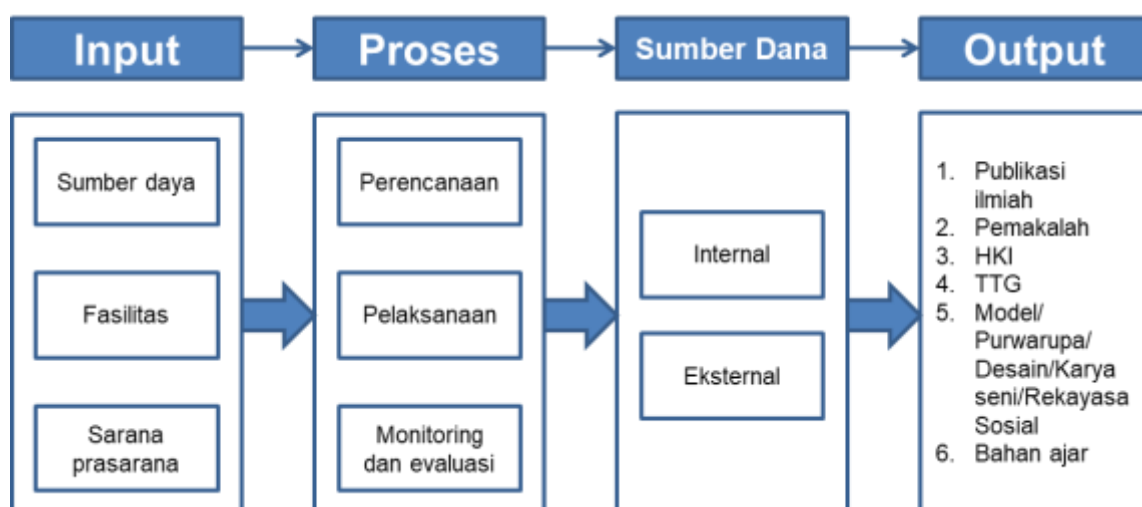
Input

Sumber daya

Fasilitas

Sarana prasarana

Proses

Perencanaan

Pelaksanaan

Monitoring dan evaluasi

Sumber Dana

Internal

Eksternal

Output

1. Publikasi ilmiah
2. Pemakalah
3. HKI
4. TTG
5. Model/ Purwarupa/ Desain/Karya seni/Rekayasa Sosial
6. Bahan ajar